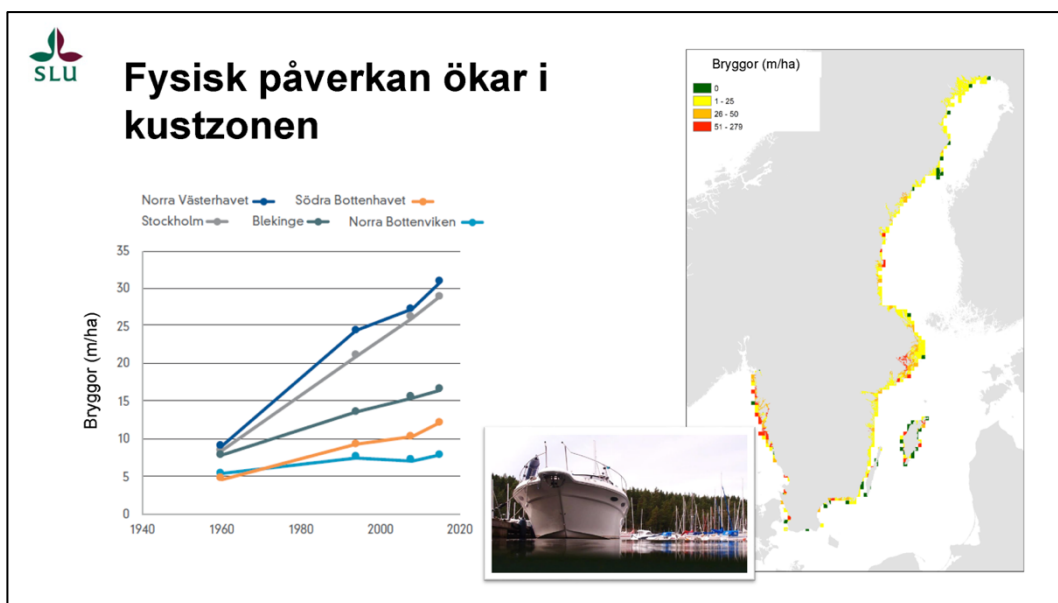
SLU

Fysisk påverkan ökar i kustzonen

Norra Västerhavet
Södra Bottenhavet
Stockholm
Blekinge
Norra Bottenviken

Bryggor (m/ha)

35
30
25
20
15
10
5
0
1940
1960
1980
2000
2020

Bryggor (m/ha)
0
1 - 25
26 - 50
51 - 279